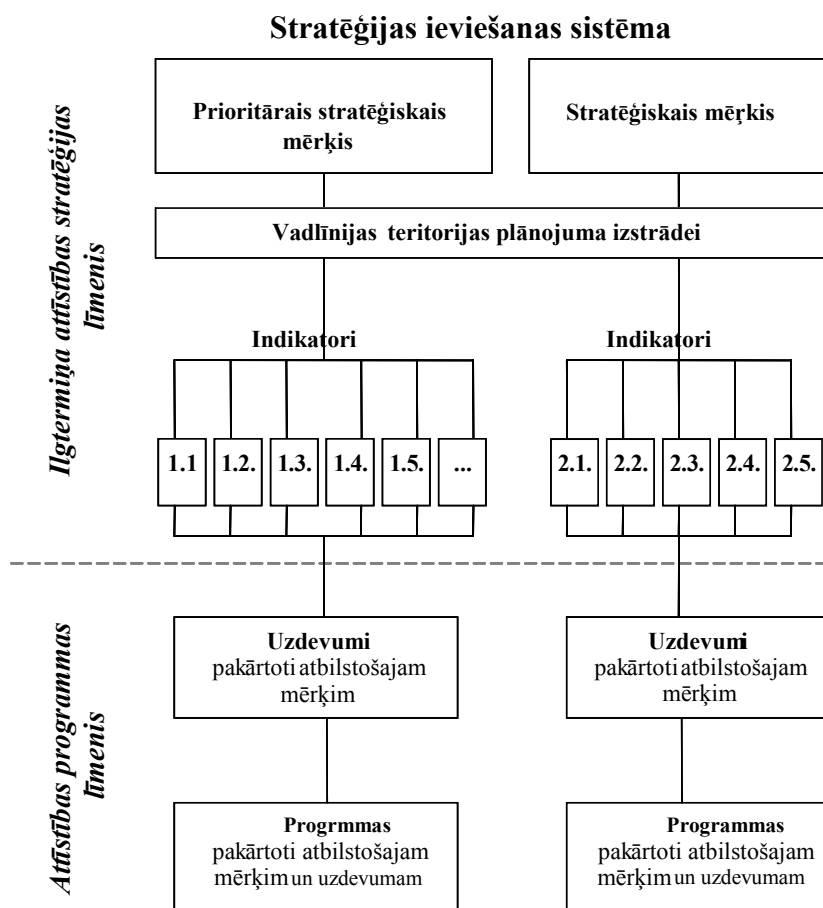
Stratēģijas ieviešanas sistēma

Ilgtermiņa attīstības stratēģijas līmenis

Prioritārais stratēģiskais mērķis

Stratēģiskais mērķis

Vadlīnijas teritorijas plānojuma izstrādei

Indikatori

Indikatori

1.1
1.2.
1.3.
1.4.
1.5.
...

2.1.
2.2.
2.3.
2.4.
2.5.

Attīstības programmas līmenis

Uzdevumi pakārtoti atbilstošajam mērķim

Uzdevumi pakārtoti atbilstošajam mērķim

Progrmmas pakārtoti atbilstošajam mērķim un uzdevumam

Programmas pakārtoti atbilstošajam mērķim un uzdevumam